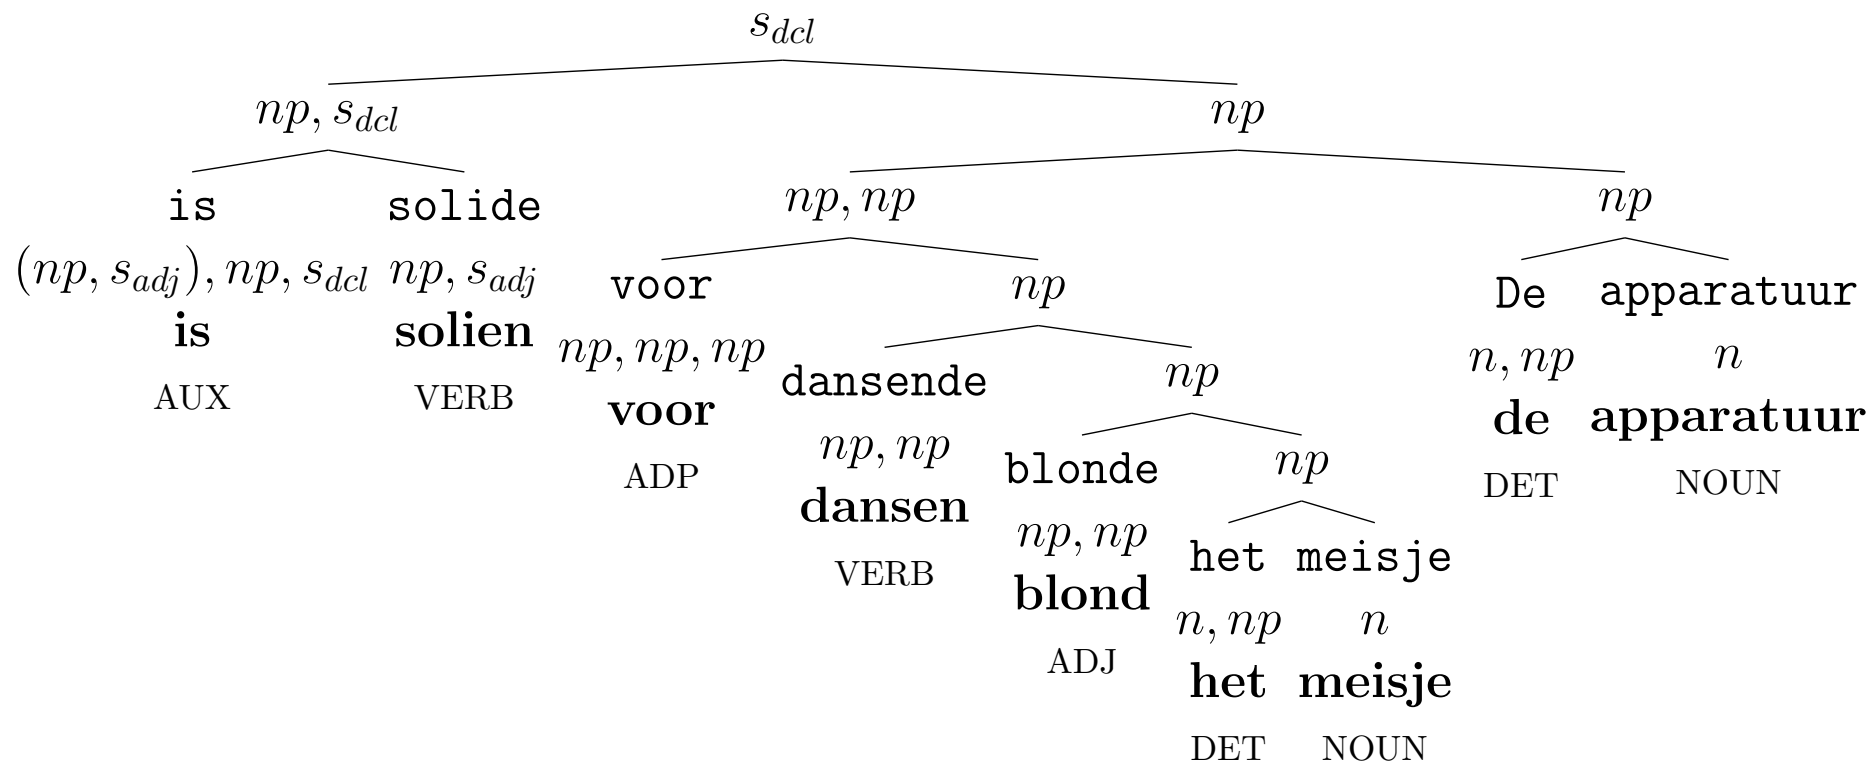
$s_{dcl}$

$np, s_{dcl}$

$np$

is
$(np, s_{adj}), np, s_{dcl}$
**is**
AUX

solide
$np, s_{adj}$
**solien**
VERB

$np, np$

$np$

voor
$np, np, np$
**voor**
ADP

$np$

dansende
$np, np$
**dansen**
VERB

$np$

blonde
$np, np$
**blond**
ADJ

$np$

het
$n, np$
**het**
DET

meisje
$n$
**meisje**
NOUN

De
$n, np$
**de**
DET

apparatuur
$n$
**apparatuur**
NOUN